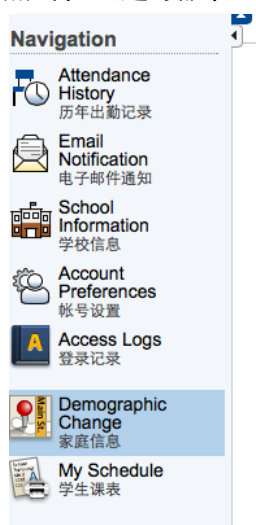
Navigation

Attendance History
历年出勤记录

Email Notification
电子邮件通知

School Information
学校信息

Account Preferences
帐号设置

Access Logs
登录记录

Demographic Change
家庭信息

My Schedule
学生课表